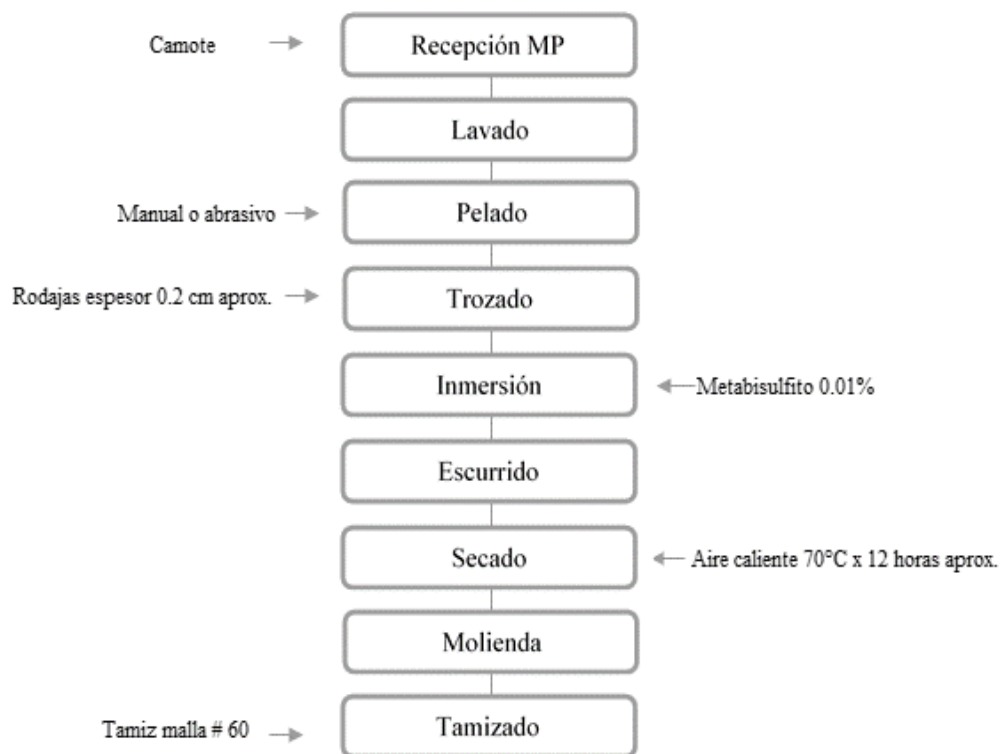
Camote → Recepción MP

Lavado

Manual o abrasivo → Pelado

Rodajas espesor 0.2 cm aprox. → Trozado

Inmersión ← Metabisulfito 0.01%

Escurrido

Secado ← Aire caliente 70°C x 12 horas aprox.

Molienda

Tamiz malla # 60 → Tamizado